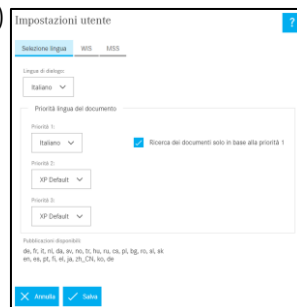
Impostazioni utente

?

Selezione lingua

WIS

MSS

Lingua di dialogo:

Italiano

Priorità lingua del documento

Priorità 1:

Italiano

Ricerca dei documenti solo in base alla priorità 1

Priorità 2:

XP Default

Priorità 3:

XP Default

Pubblicazioni disponibili:
de, fr, it, nl, da, sv, no, tr, hu, ru, cs, pl, bg, ro, sl, sk en, es, pt, fi, el, ja, zh_CN, ko, de

Annulla

Salva